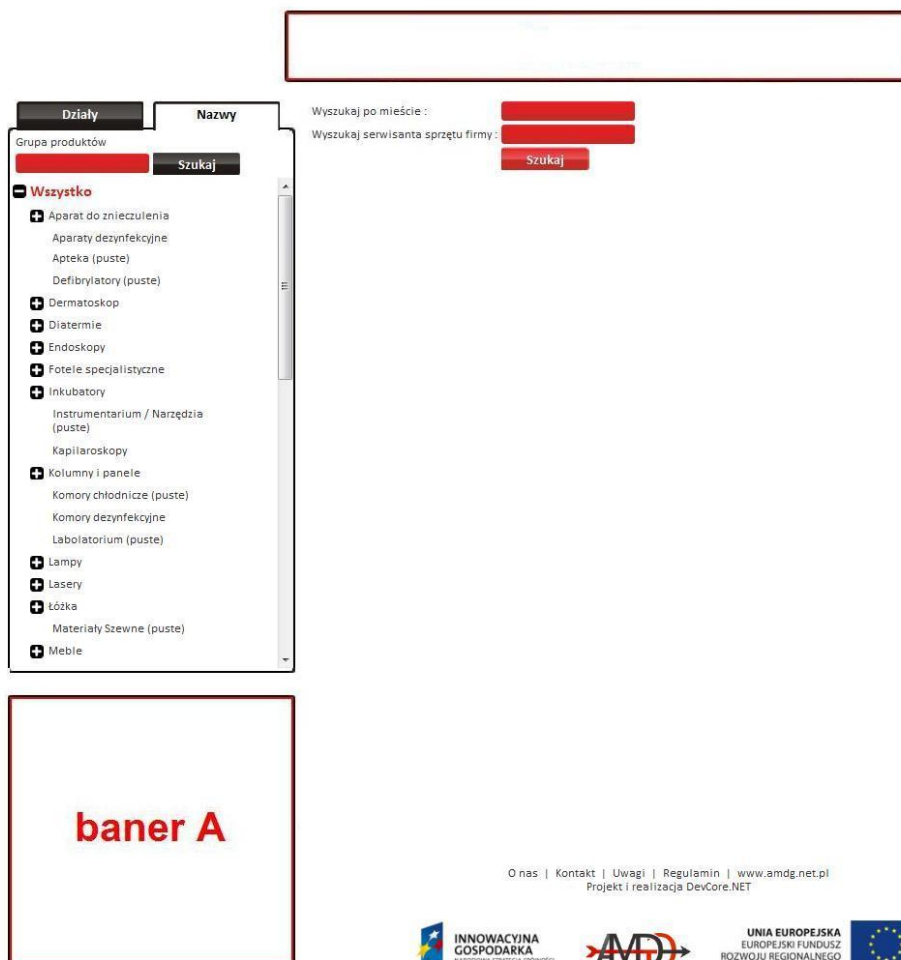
Działy
Nazwy
Grupa produktów
Szukaj
Wszystko
Aparat do znieczulenia
Aparaty dezynfekcyjne
Apteka (puste)
Defibrylatory (puste)
Dermatoskop
Diatermie
Endoskopy
Fotele specjalistyczne
Inkubatory
Instrumentarium / Narzędzia (puste)
Kapilaroskopy
Kolumny i panele
Komory chłodnicze (puste)
Komory dezynfekcyjne
Labolatorium (puste)
Lampy
Lasery
Łóżka
Materiały Szewne (puste)
Meble

Wyszukaj po mieście :
Wyszukaj serwisanta sprzętu firmy :
Szukaj

baner A

O nas | Kontakt | Uwagi | Regulamin | www.amdg.net.pl
Projekt i realizacja DevCore.NET

INNOWACYJNA GOSPODARKA
AMD
UNIA EUROPEJSKA
EUROPEJSKI FUNDUSZ ROZWOJU REGIONALNEGO